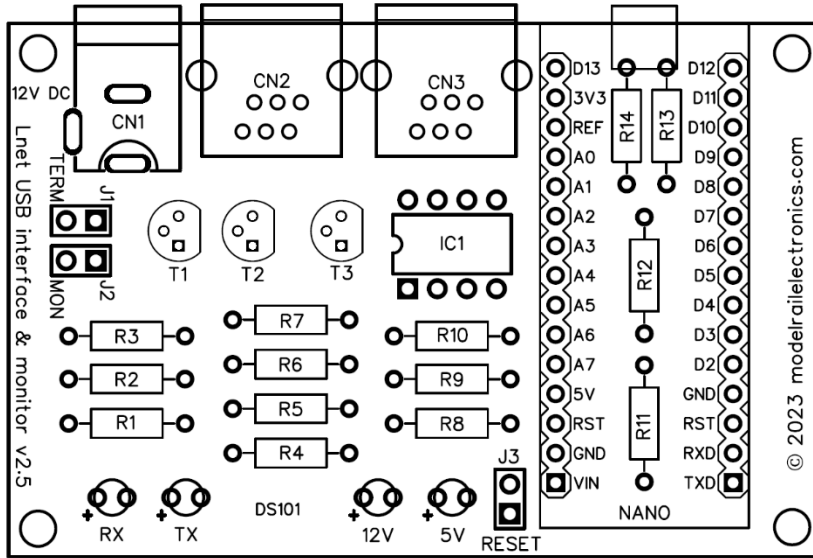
12V DC
CN1
CN2
CN3
Lnet USB interface & monitor v2.5
TERM
J1
MON
J2
T1
T2
T3
IC1
R3
R2
R1
R7
R6
R5
R4
R10
R9
R8
D13
3V3
REF
A0
A1
A2
A3
A4
A5
A6
A7
5V
RST
GND
VIN
R14
R13
R12
R11
D12
D11
D10
D9
D8
D7
D6
D5
D4
D3
D2
GND
RST
RXD
TXD
NANO
© 2023 modelrailelectronics.com
J3
RESET
DS101
RX
TX
12V
5V